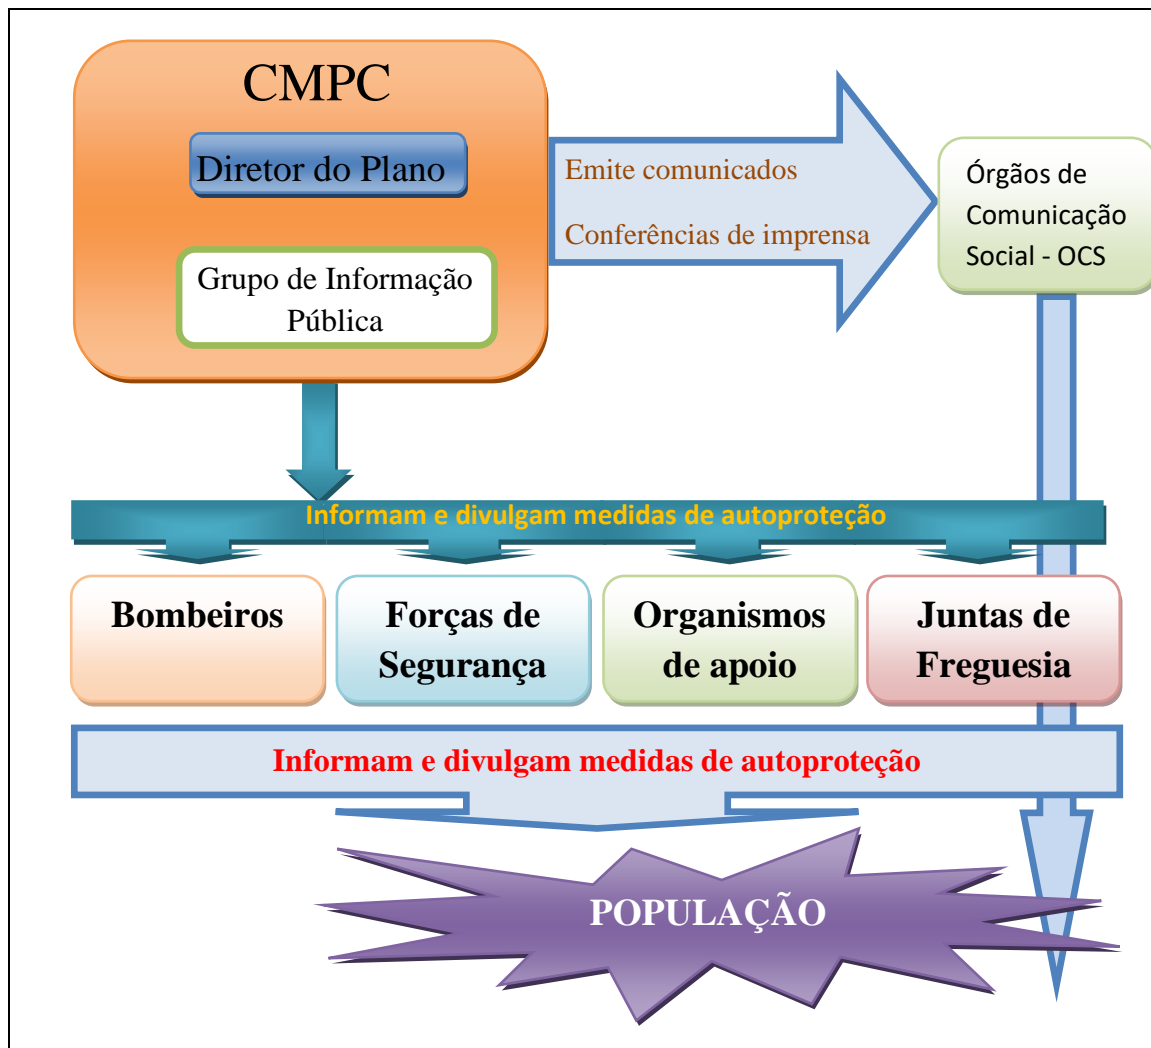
CMPC

Diretor do Plano

Grupo de Informação Pública

Emite comunicados

Conferências de imprensa

Órgãos de Comunicação Social - OCS

Informam e divulgam medidas de autoproteção

Bombeiros

Forças de Segurança

Organismos de apoio

Juntas de Freguesia

Informam e divulgam medidas de autoproteção

POPULAÇÃO